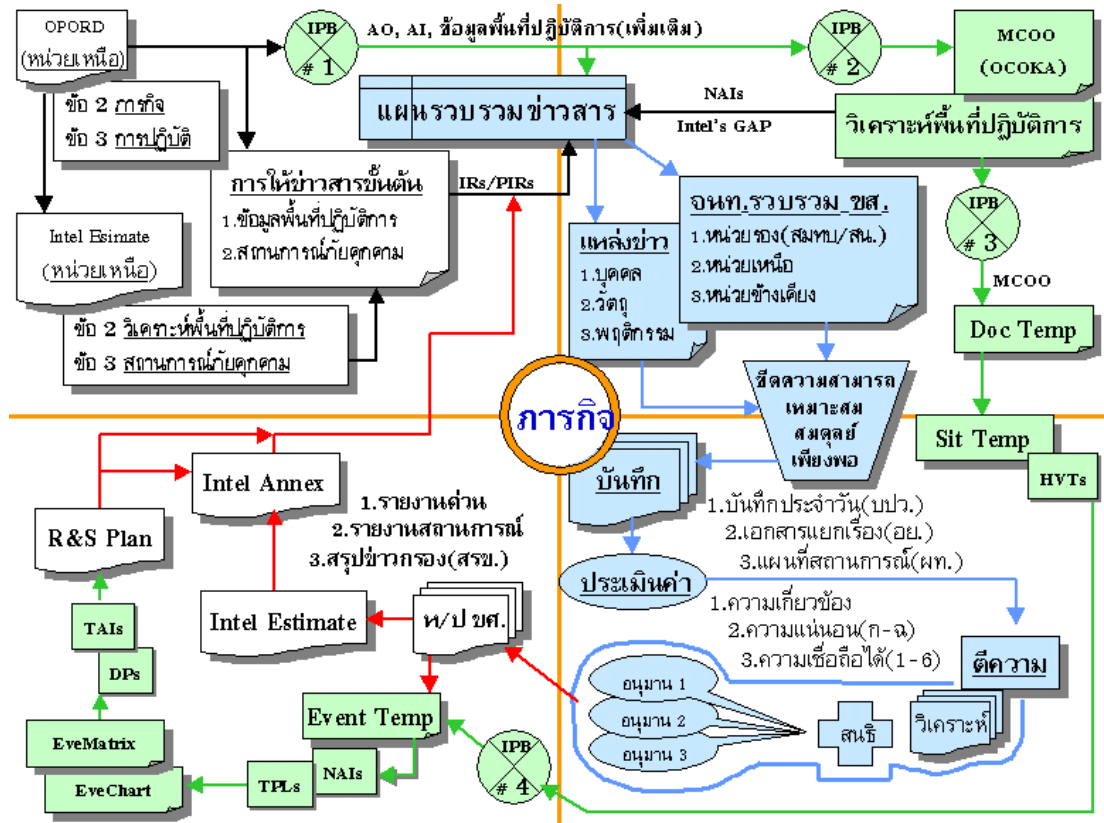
OPORD
(หน่วยเหนือ)

IPB # 1

AO, AI, ข้อมูลพื้นที่ปฏิบัติการ(เพิ่มเติม)

IPB # 2

MCOO (OCOKA)

ข้อ 2 ภารกิจ
ข้อ 3 การปฏิบัติ

แผนรวบรวมข่าวสาร

NAIs
Intel's GAP

วิเคราะห์พื้นที่ปฏิบัติการ

การให้ข่าวสารขั้นต้น
1.ข้อมูลพื้นที่ปฏิบัติการ
2.สถานการณ์ภัยคุกคาม

IRs/PIRs

Intel Esimate
(หน่วยเหนือ)

แหล่งข่าว
1.บุคคล
2.วัตถุ
3.พฤติกรรม

จนท.รวบรวม ขส.
1.หน่วยรอง(สมทบ/สน.)
2.หน่วยเหนือ
3.หน่วยข้างเคียง

IPB # 3

MCOO

Doc Temp

ข้อ 2 วิเคราะห์พื้นที่ปฏิบัติการ
ข้อ 3 สถานการณ์ภัยคุกคาม

ภารกิจ

ขีดความสามารถ
เหมาะสม
สมดุลย์
เพียงพอ

Sit Temp

HVTs

Intel Annex

R&S Plan

1.รายงานด่วน
2.รายงานสถานการณ์
3.สรุปข่าวกรอง(สรข.)

บันทึก

1.บันทึกประจำวัน(บปว.)
2.เอกสารแยกเรื่อง(อย.)
3.แผนที่สถานการณ์(ผท.)

ประเมินค่า

Intel Estimate

ห/ป ขส.

1.ความเกี่ยวข้อง
2.ความแน่นอน(ก-ฉ)
3.ความเชื่อถือได้(1-6)

TAIs

DPs

ตีความ

อนุมาน 1
อนุมาน 2
อนุมาน 3

สนธิ

วิเคราะห์

Event Temp

EveMatrix

IPB # 4

NAIs

TPLs

EveChart